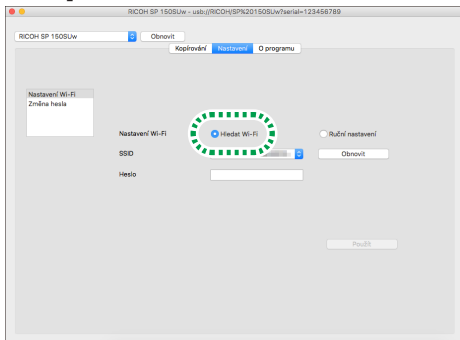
RICOH SP 150SUw - usb://RICOH/SP%20150SUw?serial=123456789

RICOH SP 150SUw
Obnovit

Kopírování
Nastavení
O programu

Nastavení Wi-Fi
Změna hesla

Nastavení Wi-Fi
Hledat Wi-Fi
Ruční nastavení

SSID
Obnovit

Heslo

Použít